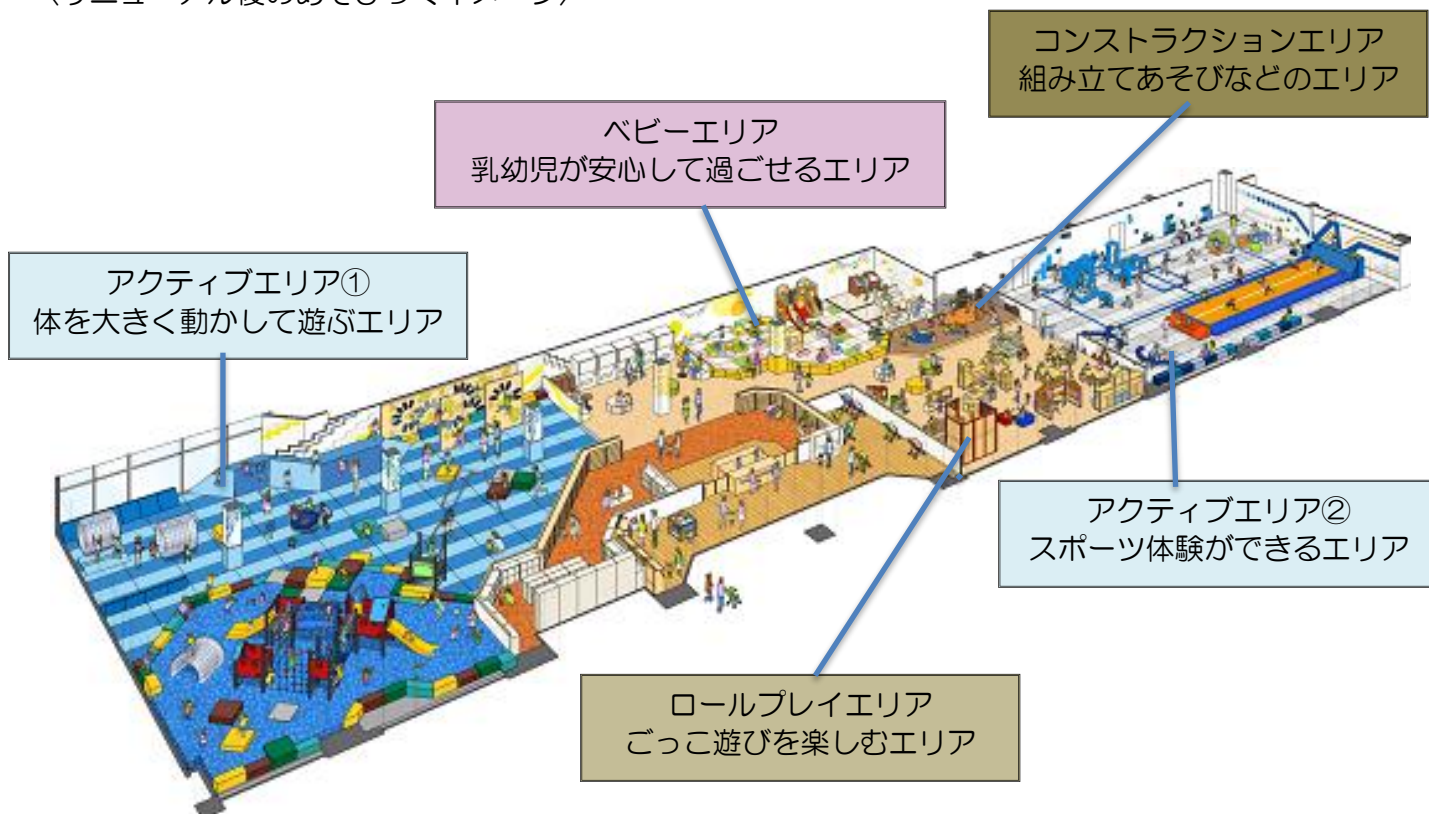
（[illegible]）

コンストラクションエリア
組み立てあそびなどのエリア

ベビーエリア
乳幼児が安心して過ごせるエリア

アクティブエリア①
体を大きく動かして遊ぶエリア

アクティブエリア②
スポーツ体験ができるエリア

ロールプレイエリア
ごっこ遊びを楽しむエリア